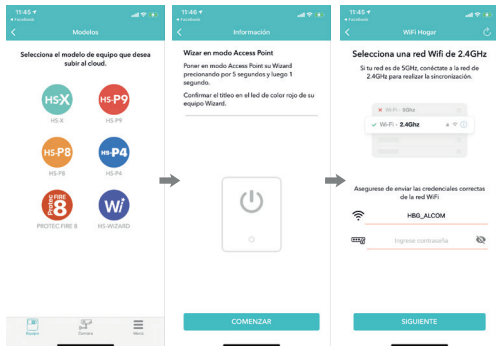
11:45
◂ Facebook

Modelos

Selecciona el modelo de equipo que desea subir al cloud.

HS-X
HS-X

HS-P9
HS-P9

HS-P8
HS-P8

HS-P4
HS-P4

Protec FIRE 8
PROTEC FIRE 8

Wi
HS-WIZARD

Equipo
Cuenta
Menú

11:45
◂ Facebook

Información

Wizar en modo Access Point

Poner en modo Access Point su Wizard precionando por 5 segundos y luego 1 segundo.

Confirmar el titileo en el led de color rojo de su equipo Wizard.

COMENZAR

11:45
◂ Facebook

WiFi Hogar

Selecciona una red Wifi de 2.4GHz

Si tu red es de 5GHz, conéctate a la red de 2.4GHz para realizar la sincronización.

Wi-Fi - 5Ghz
Wi-Fi - 2.4Ghz

Asegurese de enviar las credenciales correctas de la red WiFi

HBG_ALCOM

Ingrese contraseña

SIGUIENTE